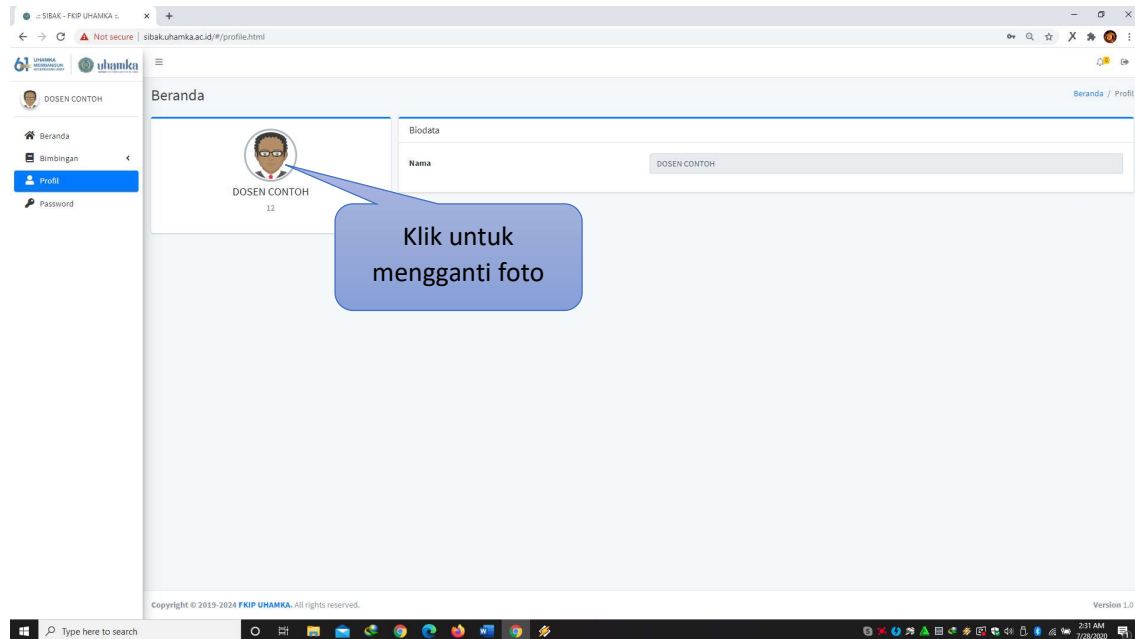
.:: SIBAK - FKIP UHAMKA ::.

Not secure | sibak.uhamka.ac.id/#/profile.html

61 UHAMKA MEMBANGUN

uhamka

DOSEN CONTOH

Beranda

Bimbingan

Profil

Password

Beranda

Beranda / Profil

DOSEN CONTOH

12

Biodata

Nama

DOSEN CONTOH

Klik untuk mengganti foto

Copyright © 2019-2024 FKIP UHAMKA. All rights reserved.

Version 1.0

Type here to search

2:31 AM
7/28/2020